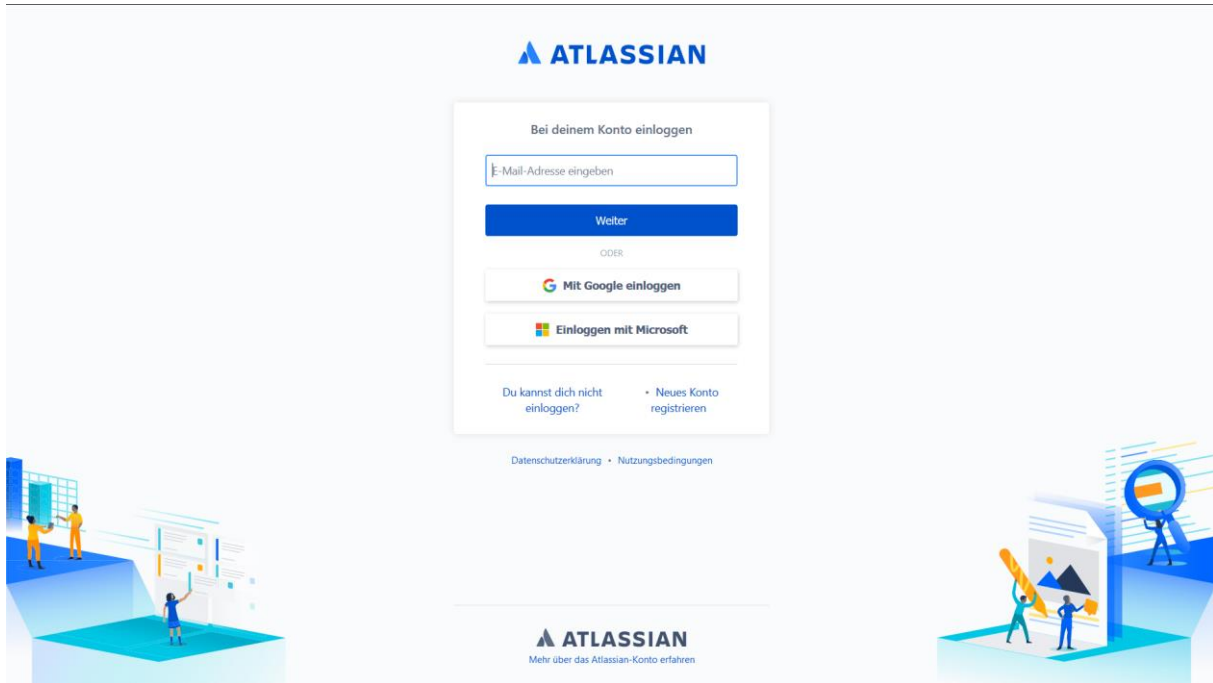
ATLASSIAN

Bei deinem Konto einloggen

E-Mail-Adresse eingeben

Weiter

ODER

Mit Google einloggen

Einloggen mit Microsoft

Du kannst dich nicht einloggen? • Neues Konto registrieren

Datenschutzerklärung • Nutzungsbedingungen

ATLASSIAN

Mehr über das Atlassian-Konto erfahren